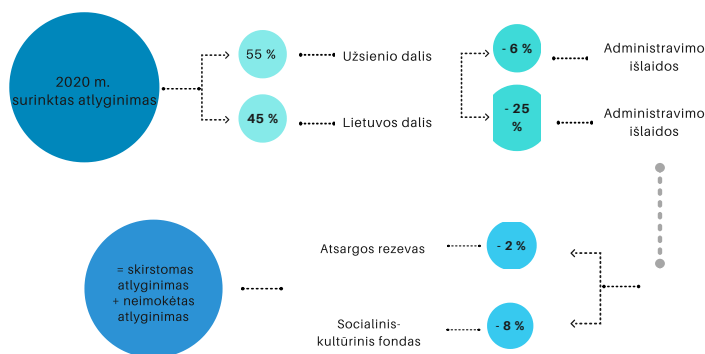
2020 m. surinktas atlyginimas

55 %

Užsienio dalis

- 6 %

Administravimo išlaidos

45 %

Lietuvos dalis

- 25 %

Administravimo išlaidos

= skirstomas atlyginimas + neimokėtas atlyginimas

Atsargos rezevas

- 2 %

Socialinis-kultūrinis fondas

- 8 %